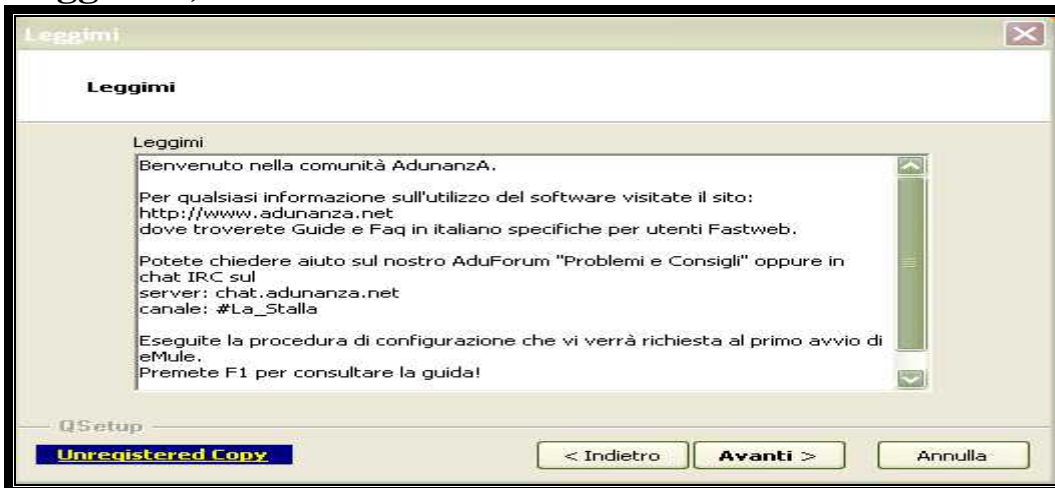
Leggimi

Leggimi

Leggimi

Benvenuto nella comunità AdunanzA.

Per qualsiasi informazione sull'utilizzo del software visitate il sito:
http://www.adunanza.net
dove troverete Guide e Faq in italiano specifiche per utenti Fastweb.

Potete chiedere aiuto sul nostro AduForum "Problemi e Consigli" oppure in chat IRC sul
server: chat.adunanza.net
canale: #La_Stalla

Eseguite la procedura di configurazione che vi verrà richiesta al primo avvio di eMule.
Premete F1 per consultare la guida!

QSetup

Unregistered Copy

< Indietro

Avanti >

Annulla